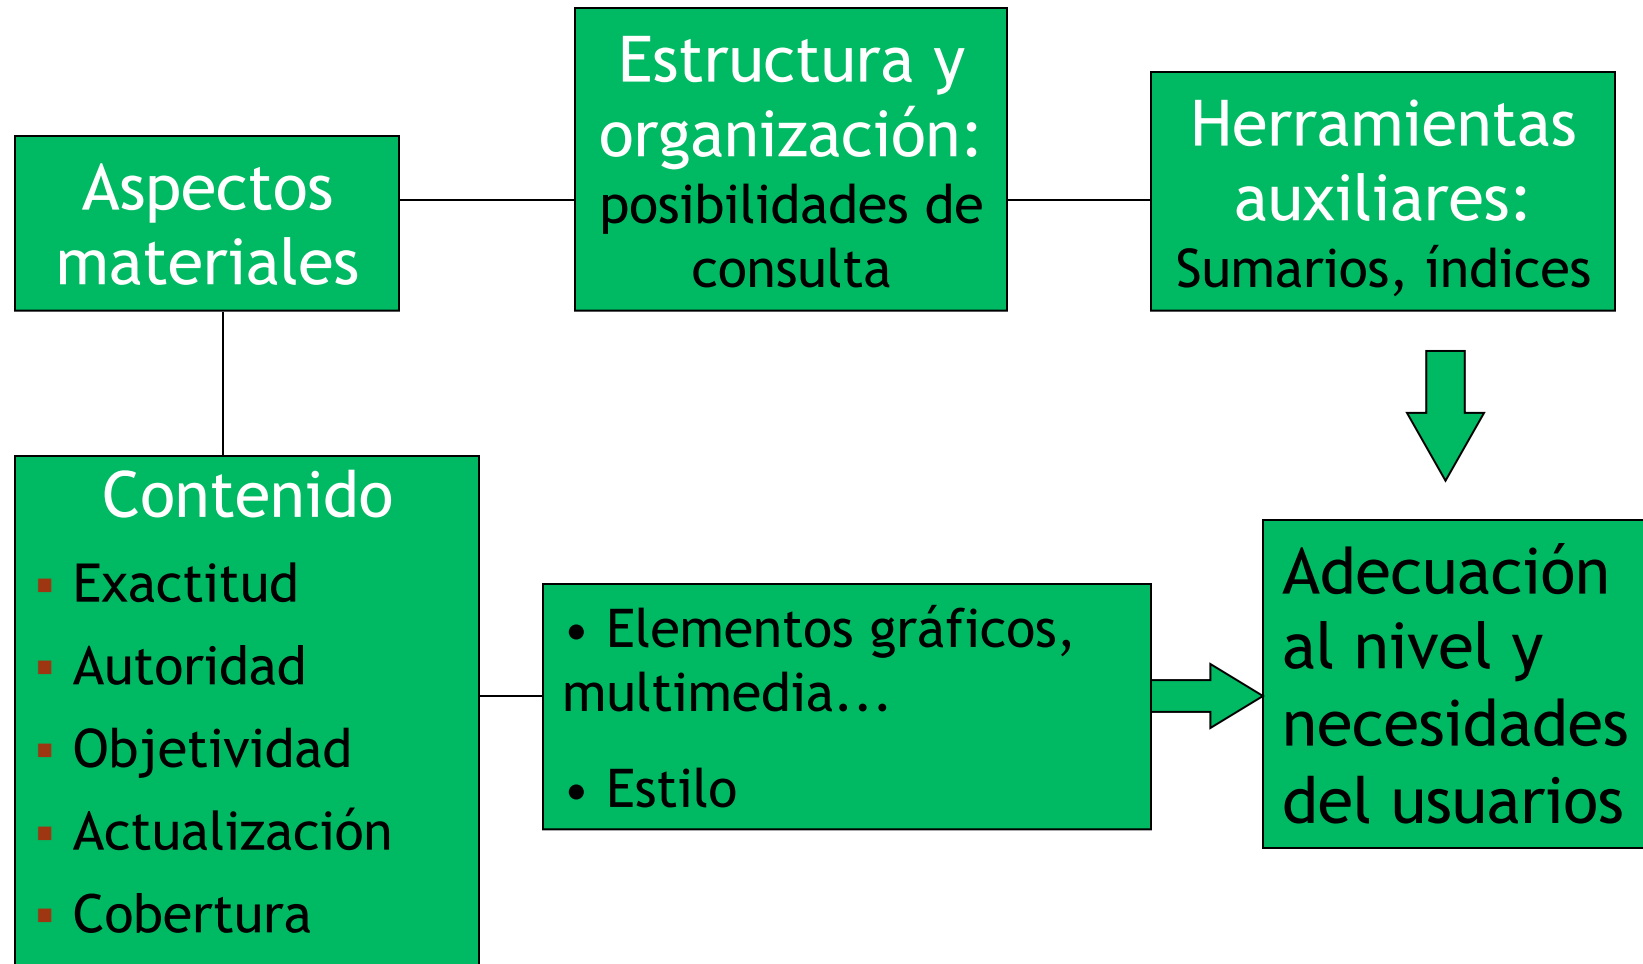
Aspectos materiales

Estructura y organización: posibilidades de consulta

Herramientas auxiliares: Sumarios, índices

Contenido
- Exactitud
- Autoridad
- Objetividad
- Actualización
- Cobertura

• Elementos gráficos, multimedia...
• Estilo

Adecuación al nivel y necesidades del usuarios